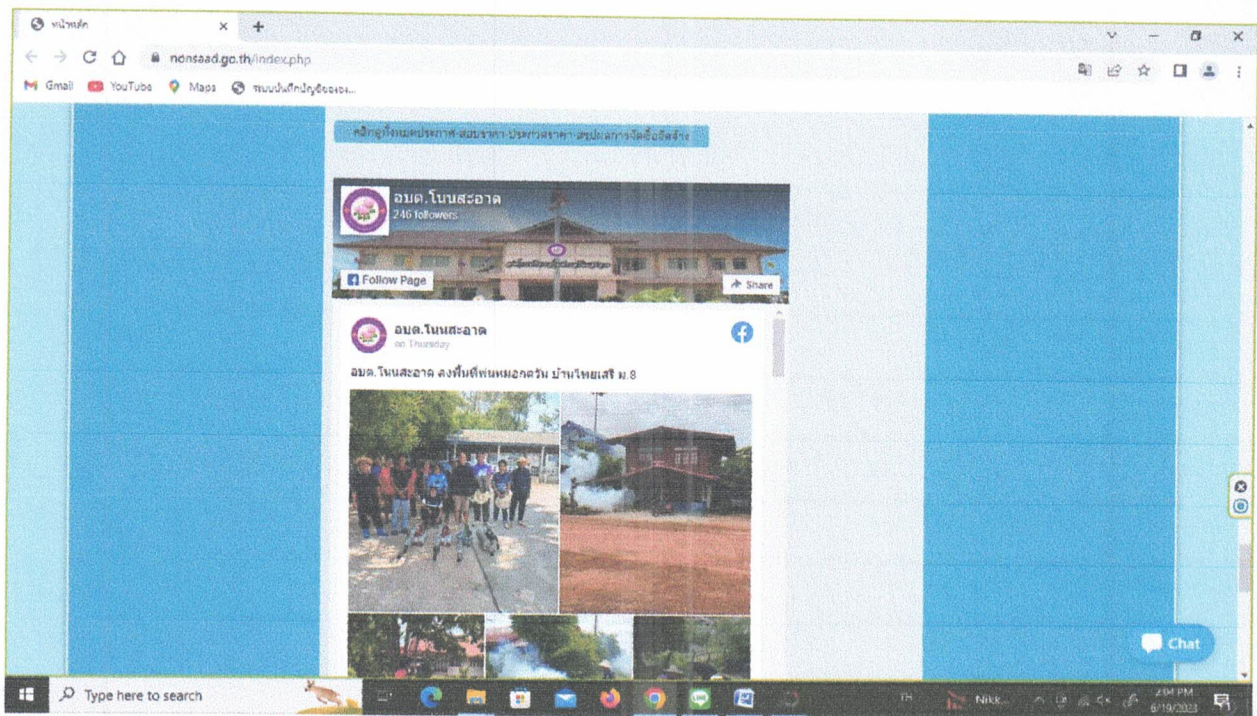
หน้าหลัก
nonsaad.go.th/index.php
Gmail YouTube Maps ระบบบันทึกบัญชีขององ...

คลิกดูทั้งหมดประกาศ-สอบราคา-ประกวดราคา-สรุปผลการจัดซื้อจัดจ้าง

อบต.โนนสะอาด
246 followers
Follow Page
Share

อบต.โนนสะอาด
on Thursday
อบต.โนนสะอาด ลงพื้นที่พ่นหมอกควัน บ้านโพธิ์เสรี ม.8

Chat

Type here to search
TH
Nikk...
2:04 PM
6/19/2023